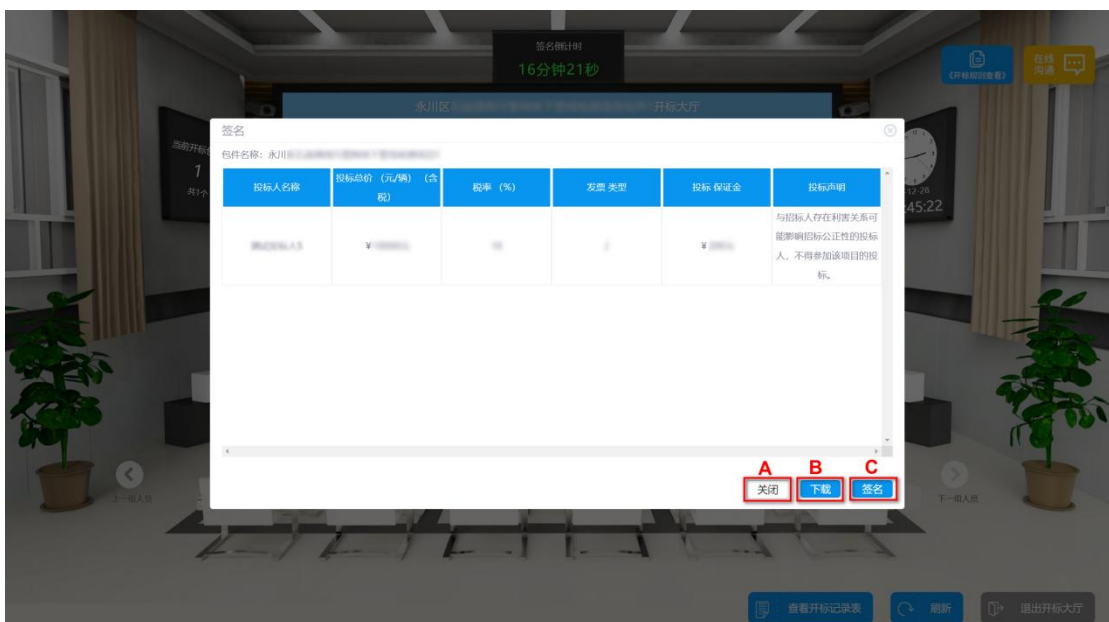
签名倒计时
16分钟21秒

永川区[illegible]开标大厅

《开标规则查看》

在线沟通

当前开标
1
共7个

12-28
45:22

签名

包件名称：永川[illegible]

| 投标人名称 | 投标总价（元/辆）（含税） | 税率（%） | 发票 类型 | 投标 保证金 | 投标声明 |
|---|---|---|---|---|---|
| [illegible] | ¥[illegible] | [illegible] | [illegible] | ¥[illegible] | 与招标人存在利害关系可能影响招投公正性的投标人，不得参加该项目的投标。 |

A B C
关闭 下载 签名

上一组人员

下一组人员

查看开标记录表

刷新

退出开标大厅